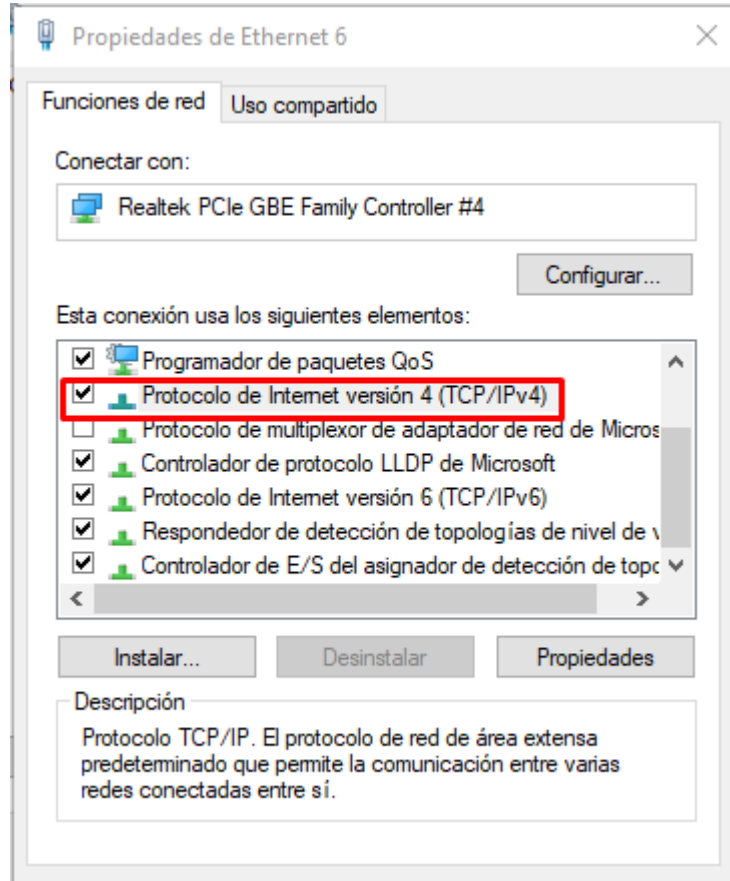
Propiedades de Ethernet 6

Funciones de red | Uso compartido

Conectar con:

Realtek PCIe GBE Family Controller #4

Configurar...

Esta conexión usa los siguientes elementos:

Programador de paquetes QoS
Protocolo de Internet versión 4 (TCP/IPv4)
Protocolo de multiplexor de adaptador de red de Micros
Controlador de protocolo LLDP de Microsoft
Protocolo de Internet versión 6 (TCP/IPv6)
Respondedor de detección de topologías de nivel de v
Controlador de E/S del asignador de detección de topo

Instalar... | Desinstalar | Propiedades

Descripción

Protocolo TCP/IP. El protocolo de red de área extensa predeterminado que permite la comunicación entre varias redes conectadas entre sí.